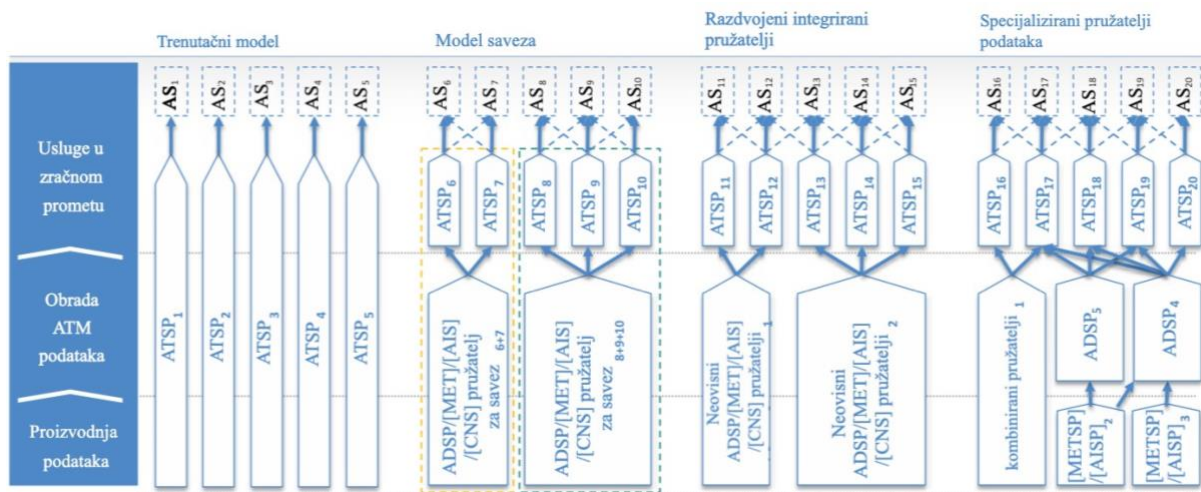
Trenutačni model

Model saveza

Razdvojeni integrirani pružatelji

Specijalizirani pružatelji podataka

Usluge u zračnom prometu

Obrada ATM podataka

Proizvodnja podataka

$AS_1$ $AS_2$ $AS_3$ $AS_4$ $AS_5$

$ATSP_1$ $ATSP_2$ $ATSP_3$ $ATSP_4$ $ATSP_5$

$AS_6$ $AS_7$ $AS_8$ $AS_9$ $AS_{10}$

$ATSP_6$ $ATSP_7$ $ATSP_8$ $ATSP_9$ $ATSP_{10}$

ADSP/[MET]/[AIS] /[CNS] pružatelji za savez $_{6+7}$

ADSP/[MET]/[AIS] /[CNS] pružatelji za savez $_{8+9+10}$

$AS_{11}$ $AS_{12}$ $AS_{13}$ $AS_{14}$ $AS_{15}$

$ATSP_{11}$ $ATSP_{12}$ $ATSP_{13}$ $ATSP_{14}$ $ATSP_{15}$

Neovisni ADSP/[MET]/[AIS] /[CNS] pružatelji $_1$

Neovisni ADSP/[MET]/[AIS] /[CNS] pružatelji $_2$

$AS_{16}$ $AS_{17}$ $AS_{18}$ $AS_{19}$ $AS_{20}$

$ATSP_{16}$ $ATSP_{17}$ $ATSP_{18}$ $ATSP_{19}$ $ATSP_{20}$

kombinirani pružatelji $_1$

$ADSP_5$

$ADSP_4$

[METSP] /[AISP]$_2$

[METSP] /[AISP]$_3$